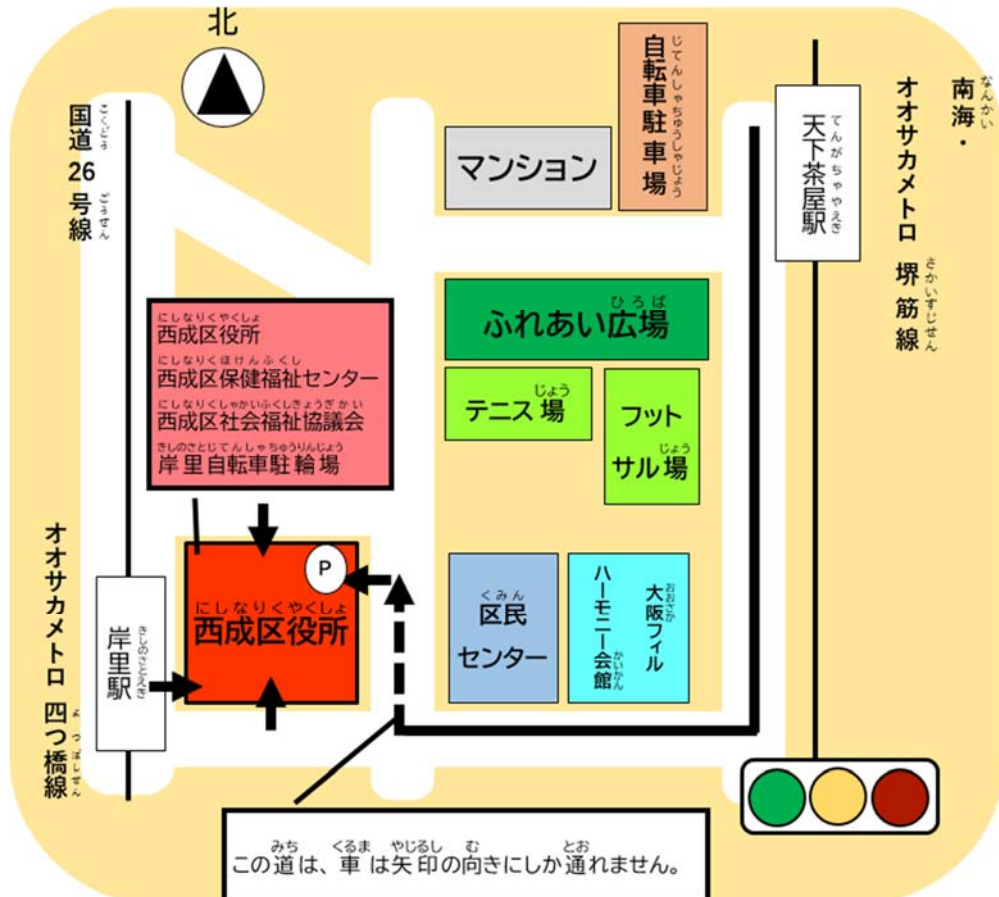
北

こくどう
国道
26
ごうせん
号線

マンション

じてんしゃちゅうしゃじょう
自転車駐車場

てんがちゃやえき
天下茶屋駅

なんかい
南海・
オオサカメトロ
さかいすじせん
堺筋線

ひろば
ふれあい広場

にしなりくやくしょ
西成区役所
にしなりくほけんふくし
西成区保健福祉センター
にしなりくしゃかいふくしきょうぎかい
西成区社会福祉協議会
きしのさとじてんしゃちゅうりんじょう
岸里自転車駐輪場

じょう
テニス場

じょう
フットサル場

P

にしなりくやくしょ
西成区役所

くみん
区民センター

ハーモニー
かいかん
会館

おおさか
大阪フィル

オオサカメトロ
よつばしせん
四つ橋線

きしのさとえき
岸里駅

みち　くるま　やじるし　む　とお
この道は、車は矢印の向きにしか通れません。